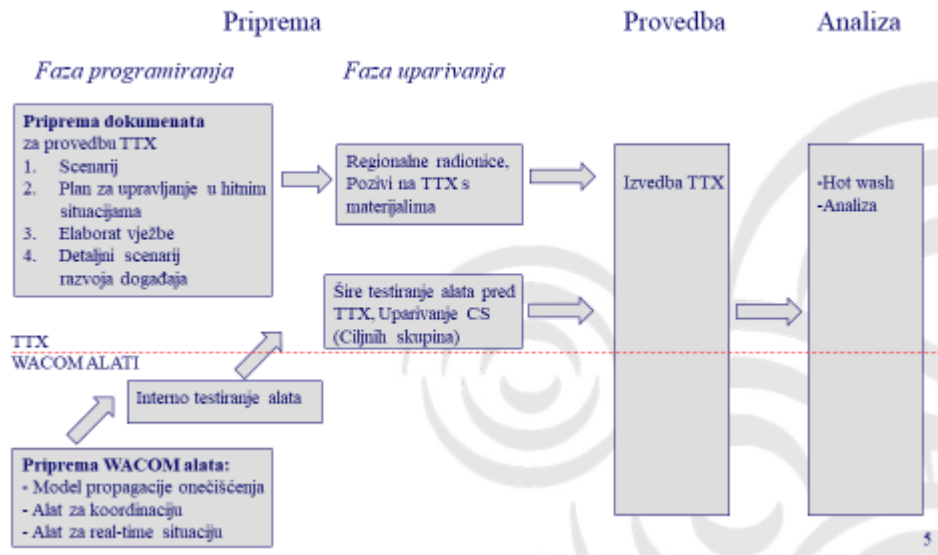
Priprema

Provedba

Analiza

Faza programiranja

Faza uparivanja

**Priprema dokumenata** za provedbu TTX
1. Scenarij
2. Plan za upravljanje u hitnim situacijama
3. Elaborat vježbe
4. Detaljni scenarij razvoja događaja

Regionalne radionice, Pozivi na TTX s materijalima

Izvedba TTX

-Hot wash
-Analiza

Šire testiranje alata pred TTX, Uparivanje CS (Ciljnih skupina)

TTX

WACOM ALATI

Interno testiranje alata

**Priprema WACOM alata:**
- Model propagacije onečišćenja
- Alat za koordinaciju
- Alat za real-time situaciju

5